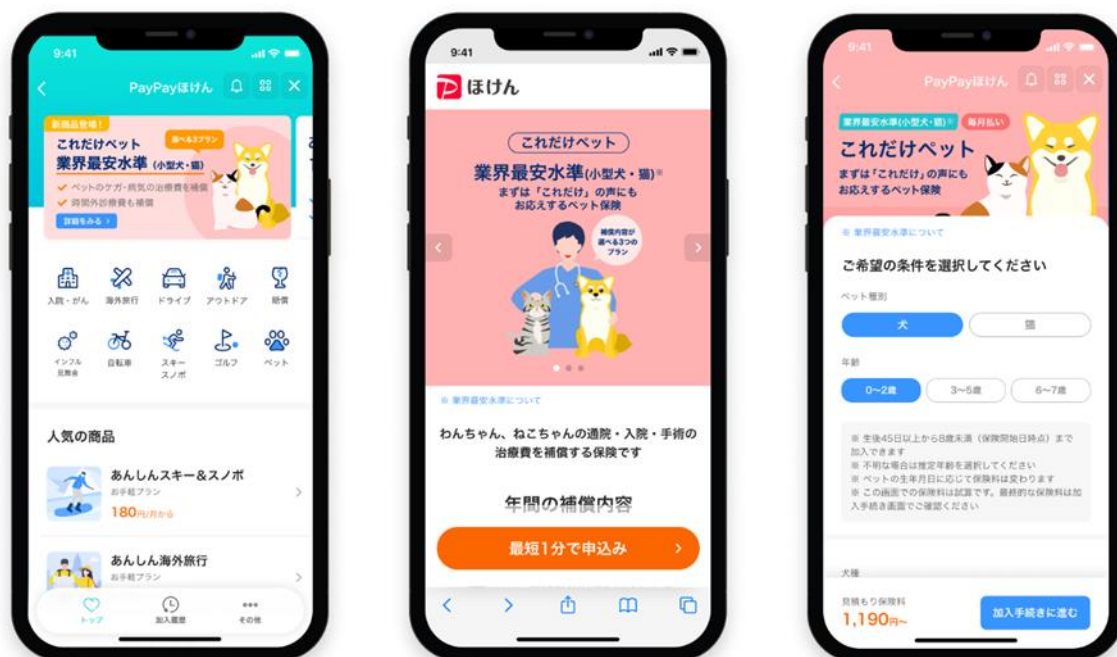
9:41

PayPayほけん

新商品登場！
これだけペット
選べる3プラン
業界最安水準（小型犬・猫）
ペットのケガ・病気の治療費を補償
待機期間診療費も補償
詳細をみる

入院・がん 海外旅行 ドライブ アウトドア 賠償
インフル 見舞金 自転車 スキー スノボ ゴルフ ペット

人気の商品

あんしんスキー&スノボ
お手軽プラン
180円/月から

あんしん海外旅行
お手軽プラン

トップ 加入履歴 その他

9:41

ほけん

これだけペット
業界最安水準（小型犬・猫）※
まずは「これだけ」の声にも
お応えするペット保険
補償内容が選べる3つのプラン

※ 業界最安水準について

わんちゃん、ねこちゃんの通院・入院・手術の治療費を補償する保険です

年間の補償内容

最短1分で申込み

9:41

PayPayほけん

業界最安水準（小型犬・猫） 毎月払い
これだけペット
まずは「これだけ」の声にも
お応えするペット保険

※ 業界最安水準について

ご希望の条件を選択してください

ペット種別
犬
猫

年齢
0~2歳
3~5歳
6~7歳

※ 生後45日以上から8歳未満（保険開始日時点）まで加入できます
※ 不明な場合は推定年齢を選択してください
※ ペットの生年月日に応じて保険料は変わります
※ この画面での保険料は試算です。最終的な保険料は加入手続き画面でご確認ください

犬種

見積もり保険料
1,190円~

加入手続きに進む